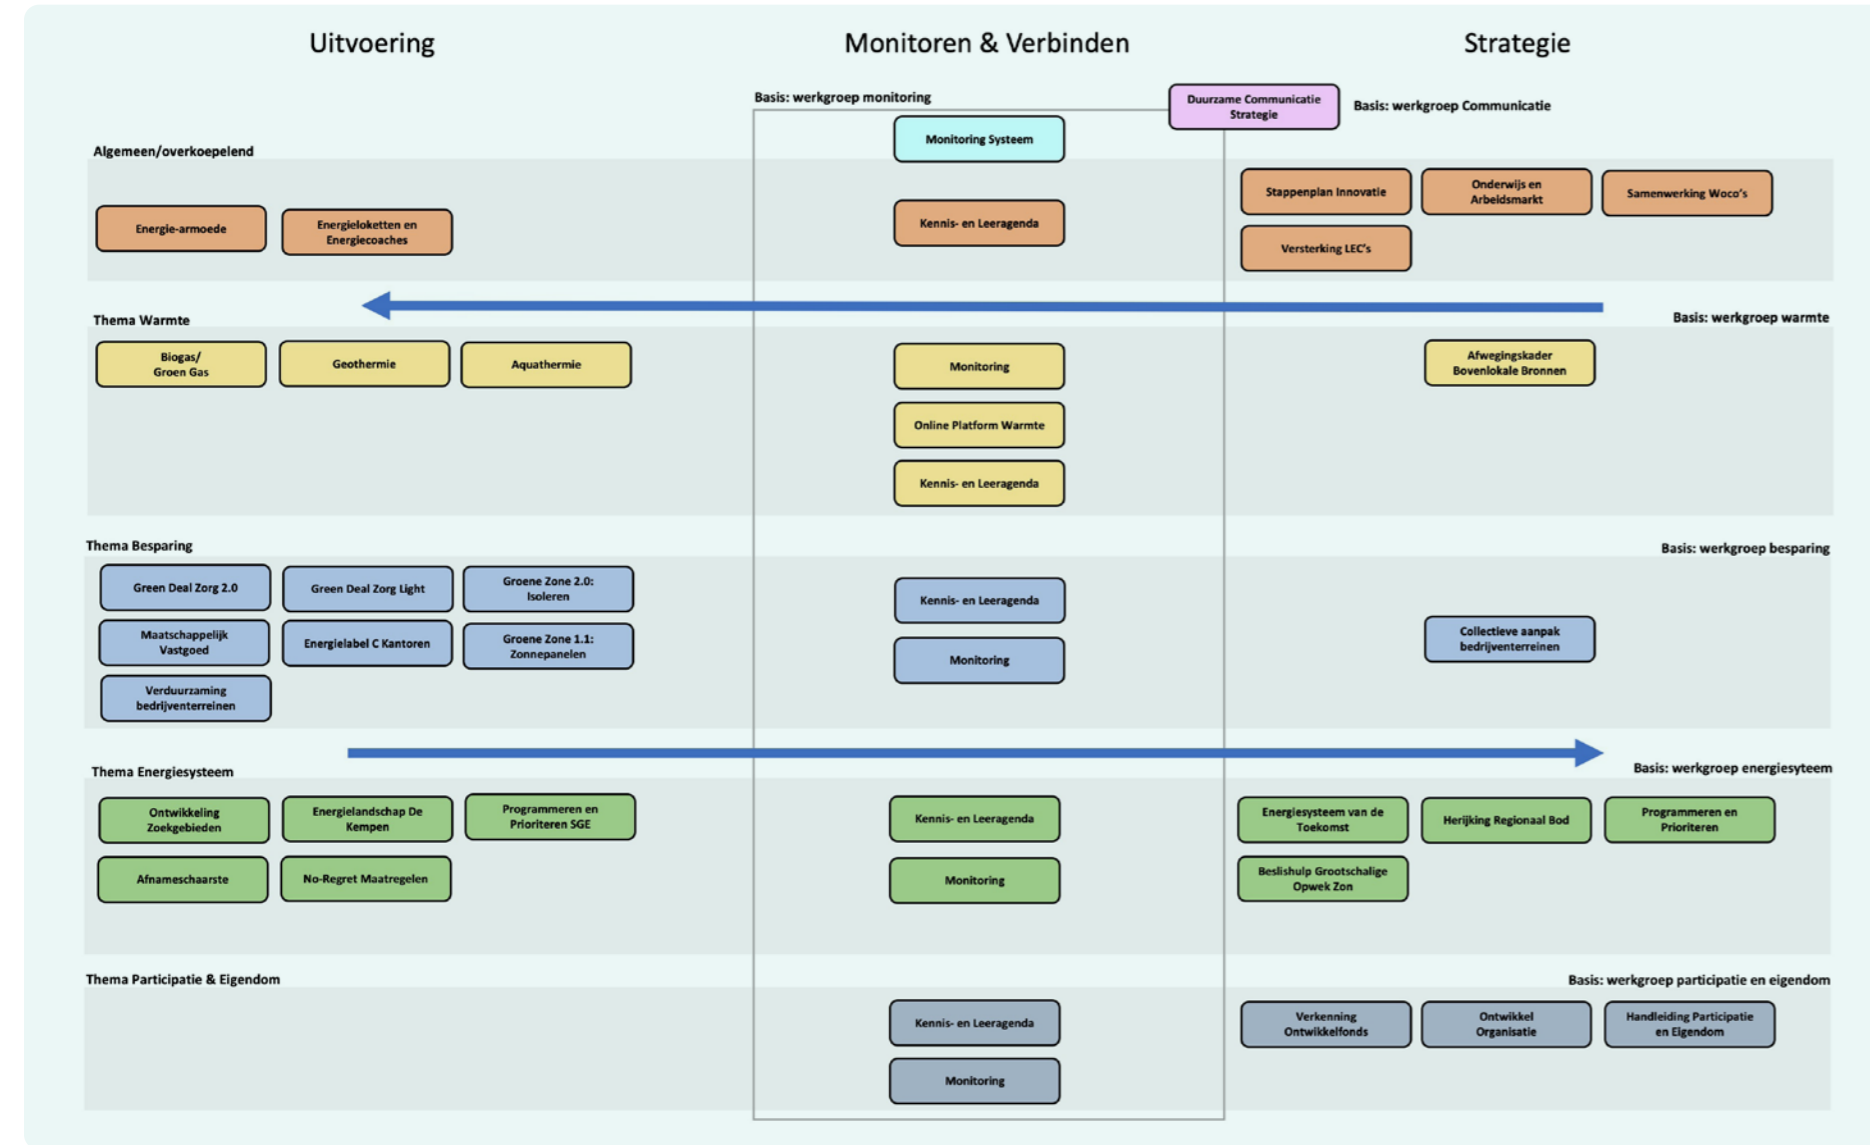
Uitvoering

Monitoren & Verbinden

Strategie

Basis: werkgroep monitoring

Duurzame Communicatie Strategie

Basis: werkgroep Communicatie

Monitoring Systeem

Algemeen/overkoepelend

Energie-armoede

Energieloketten en Energiecoaches

Kennis- en Leeragenda

Stappenplan Innovatie

Onderwijs en Arbeidsmarkt

Samenwerking Woco's

Versterking LEC's

Thema Warmte

Basis: werkgroep warmte

Biogas/ Groen Gas

Geothermie

Aquathermie

Monitoring

Online Platform Warmte

Kennis- en Leeragenda

Afwegingskader Bovenlokale Bronnen

Thema Besparing

Basis: werkgroep besparing

Green Deal Zorg 2.0

Green Deal Zorg Light

Groene Zone 2.0: Isoleren

Maatschappelijk Vastgoed

Energielabel C Kantoren

Groene Zone 1.1: Zonnepanelen

Verduurzaming bedrijventerreinen

Kennis- en Leeragenda

Monitoring

Collectieve aanpak bedrijventerreinen

Thema Energiesysteem

Basis: werkgroep energiesyteem

Ontwikkeling Zoekgebieden

Energielandschap De Kempen

Programmeren en Prioriteren SGE

Afnameschaarste

No-Regret Maatregelen

Kennis- en Leeragenda

Monitoring

Energiesysteem van de Toekomst

Herijking Regionaal Bod

Programmeren en Prioriteren

Beslishulp Grootschalige Opwek Zon

Thema Participatie & Eigendom

Basis: werkgroep participatie en eigendom

Kennis- en Leeragenda

Monitoring

Verkenning Ontwikkelfonds

Ontwikkel Organisatie

Handleiding Participatie en Eigendom